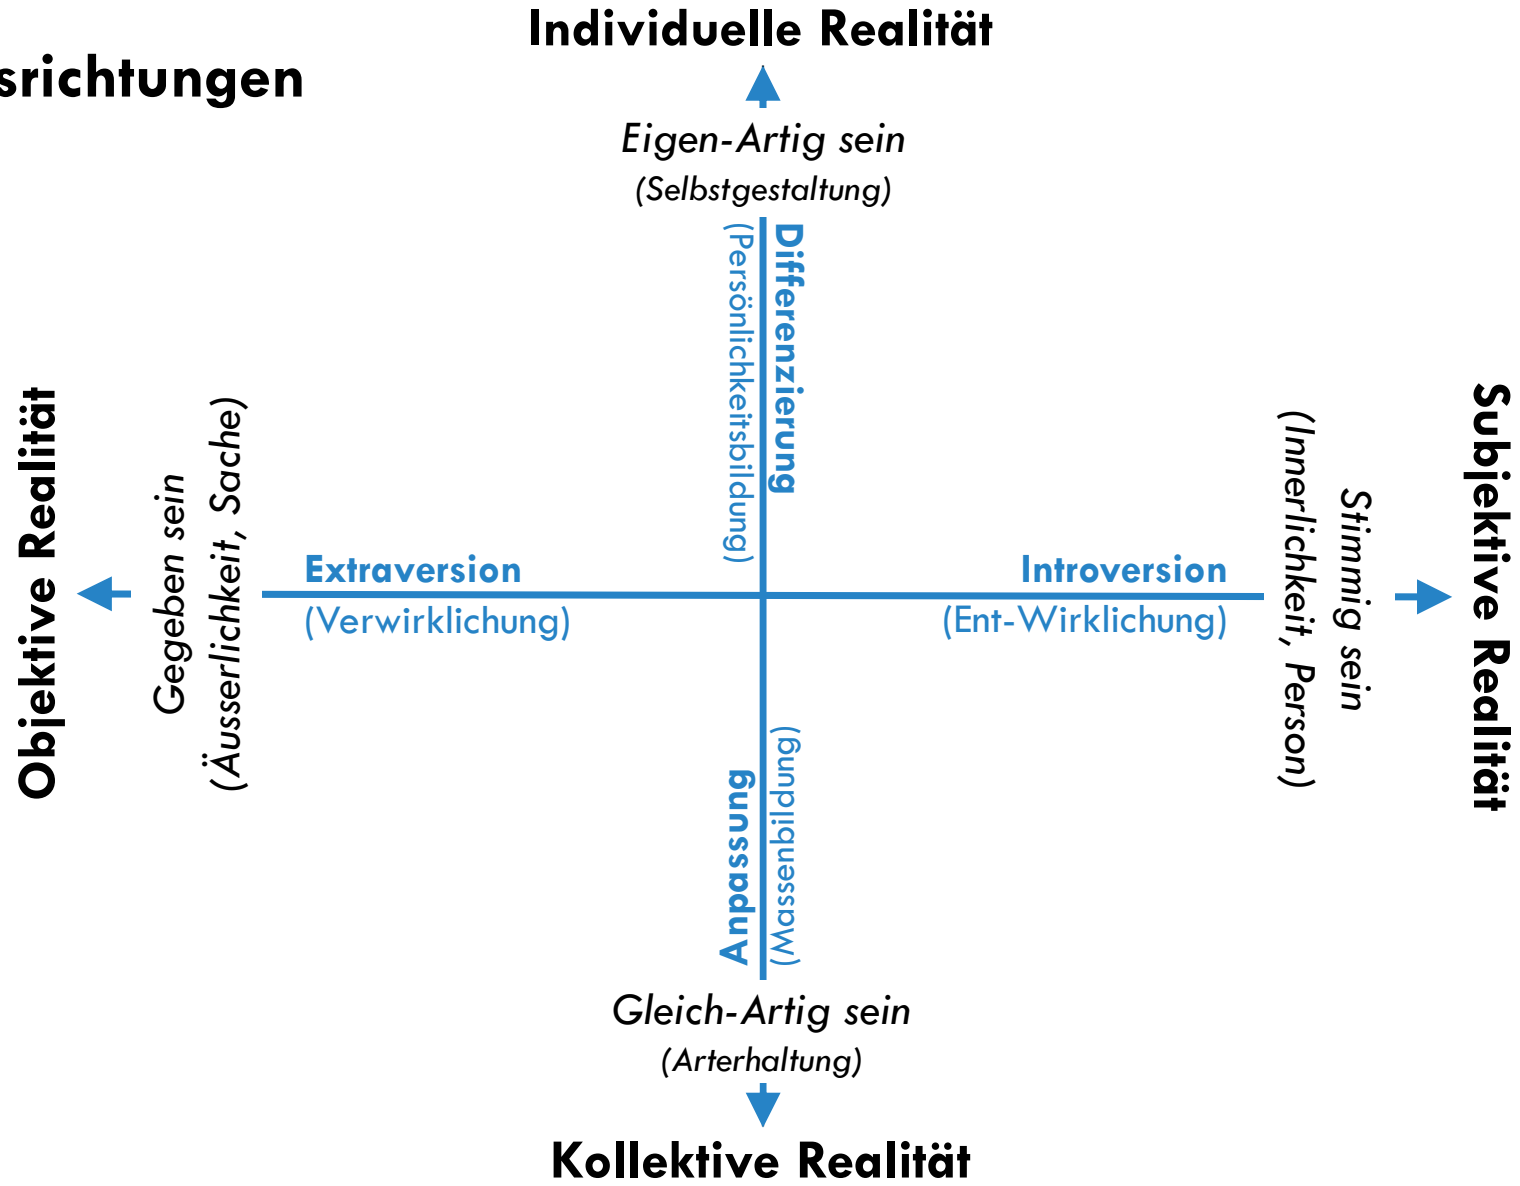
srichtungen

Individuelle Realität

Eigen-Artig sein
(Selbstgestaltung)

Differenzierung
(Persönlichkeitsbildung)

Objektive Realität

Gegeben sein
(Äusserlichkeit, Sache)

Extraversion
(Verwirklichung)

Introversion
(Ent-Wirklichung)

Stimmig sein
(Innerlichkeit, Person)

Subjektive Realität

Anpassung
(Massenbildung)

Gleich-Artig sein
(Arterhaltung)

Kollektive Realität